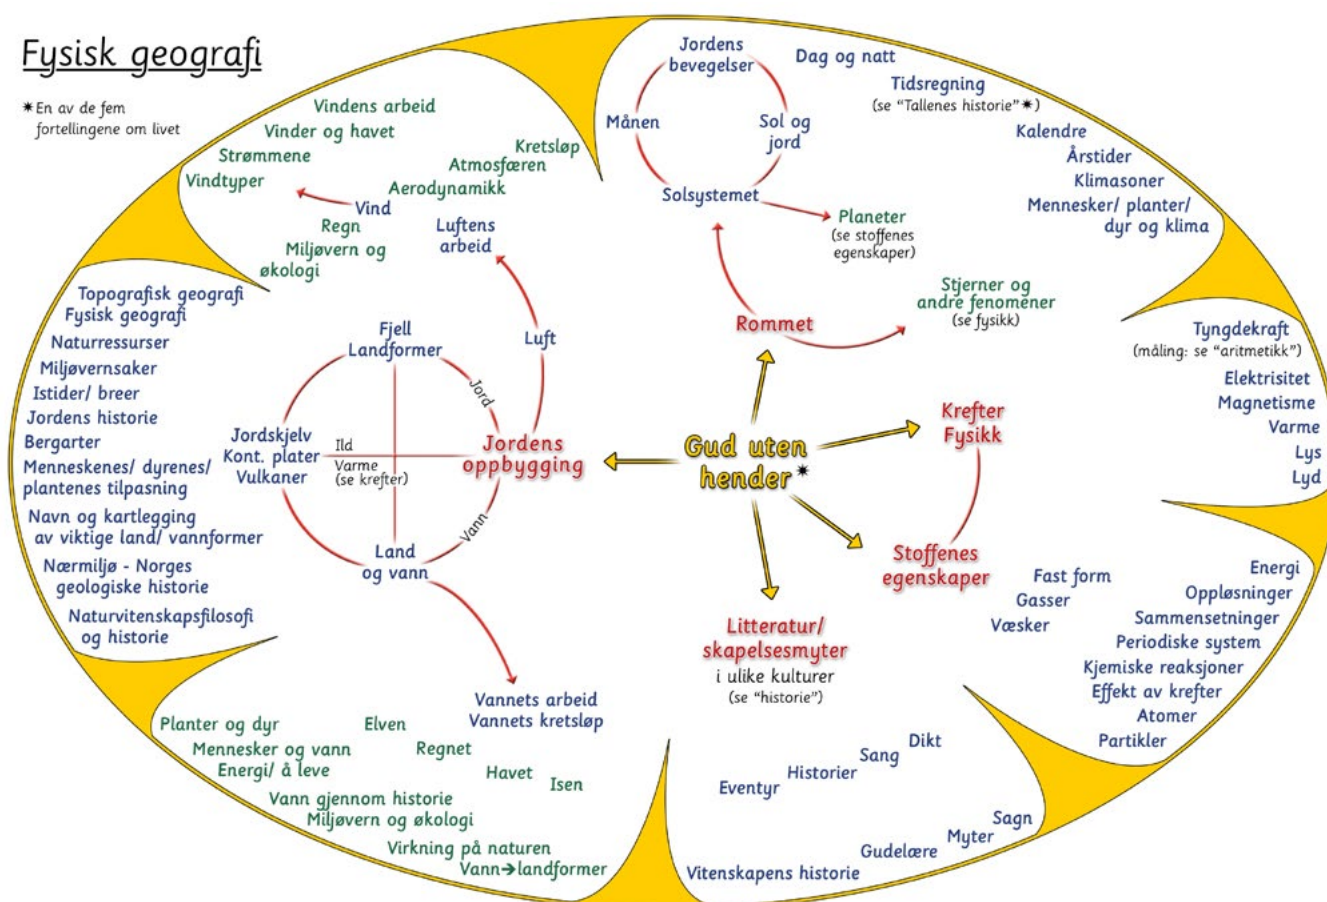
Fysisk geografi

*En av de fem fortellingene om livet

Vindens arbeid
Vinder og havet
Strømmene
Vindtyper
Kretsløp
Atmosfæren
Aerodynamikk
Vind
Regn
Miljøvern og økologi
Luftens arbeid

Jordens bevegelser
Månen
Sol og jord
Solsystemet
Planeter
(se stoffenes egenskaper)
Dag og natt
Tidsregning
(se "Tallenes historie"*)
Kalendre
Årstider
Klimasoner
Mennesker/ planter/ dyr og klima
Stjerner og andre fenomener
(se fysikk)
Rommet

Topografisk geografi
Fysisk geografi
Naturressurser
Miljøvernsaker
Istider/ breer
Jordens historie
Bergarter
Menneskenes/ dyrenes/ plantenes tilpasning
Navn og kartlegging av viktige land/ vannformer
Nærmiljø - Norges geologiske historie
Naturvitenskapsfilosofi og historie

Fjell
Landformer
Luft
Jord
Jordskjelv
Kont. plater
Vulkaner
Ild
Varme
(se krefter)
Jordens oppbygging
Vann
Land og vann

Gud uten hender*

Tyngdekraft
(måling: se "aritmetikk")
Elektrisitet
Magnetisme
Varme
Lys
Lyd
Krefter
Fysikk
Stoffenes egenskaper
Fast form
Gasser
Væsker
Energi
Oppløsninger
Sammensetninger
Periodiske system
Kjemiske reaksjoner
Effekt av krefter
Atomer
Partikler

Litteratur/ skapelsesmyter
i ulike kulturer
(se "historie")

Vannets arbeid
Vannets kretsløp
Planter og dyr
Elven
Mennesker og vann
Regnet
Energi/ å leve
Havet
Isen
Vann gjennom historie
Miljøvern og økologi
Virkning på naturen
Vann→landformer

Eventyr
Historier
Sang
Dikt
Sagn
Myter
Gudelære
Vitenskapens historie